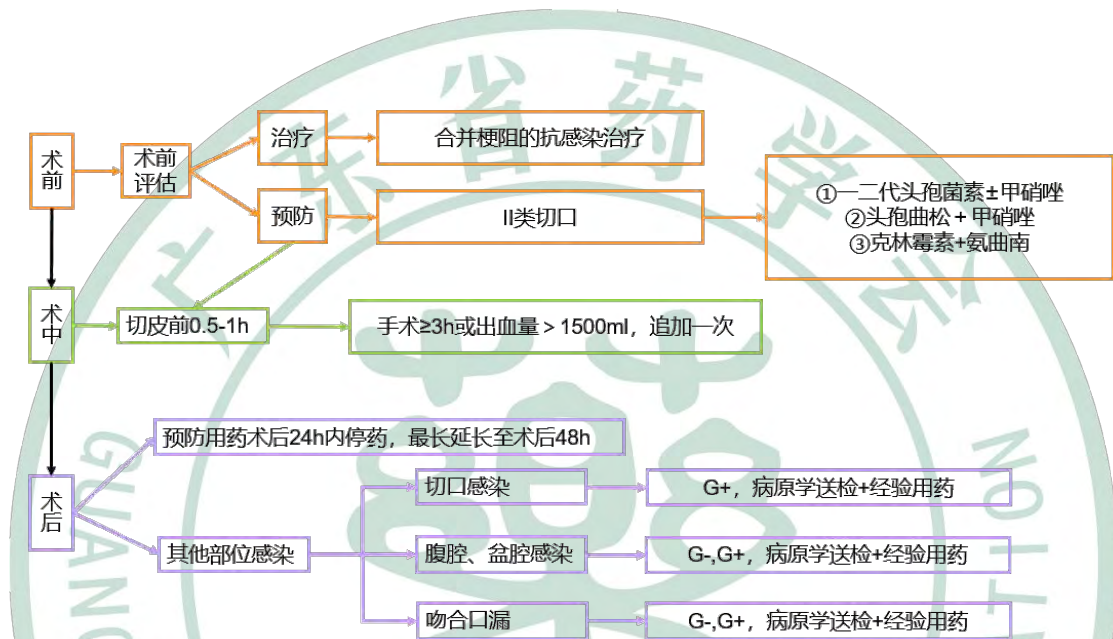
术前

术前评估

治疗

合并梗阻的抗感染治疗

预防

II类切口

①一二代头孢菌素±甲硝唑
②头孢曲松＋甲硝唑
③克林霉素+氨曲南

术中

切皮前0.5-1h

手术≥3h或出血量＞1500ml，追加一次

术后

预防用药术后24h内停药，最长延长至术后48h

其他部位感染

切口感染

G+，病原学送检+经验用药

腹腔、盆腔感染

G-,G+，病原学送检+经验用药

吻合口漏

G-,G+，病原学送检+经验用药

广东省药学会

GUANG

NOIT